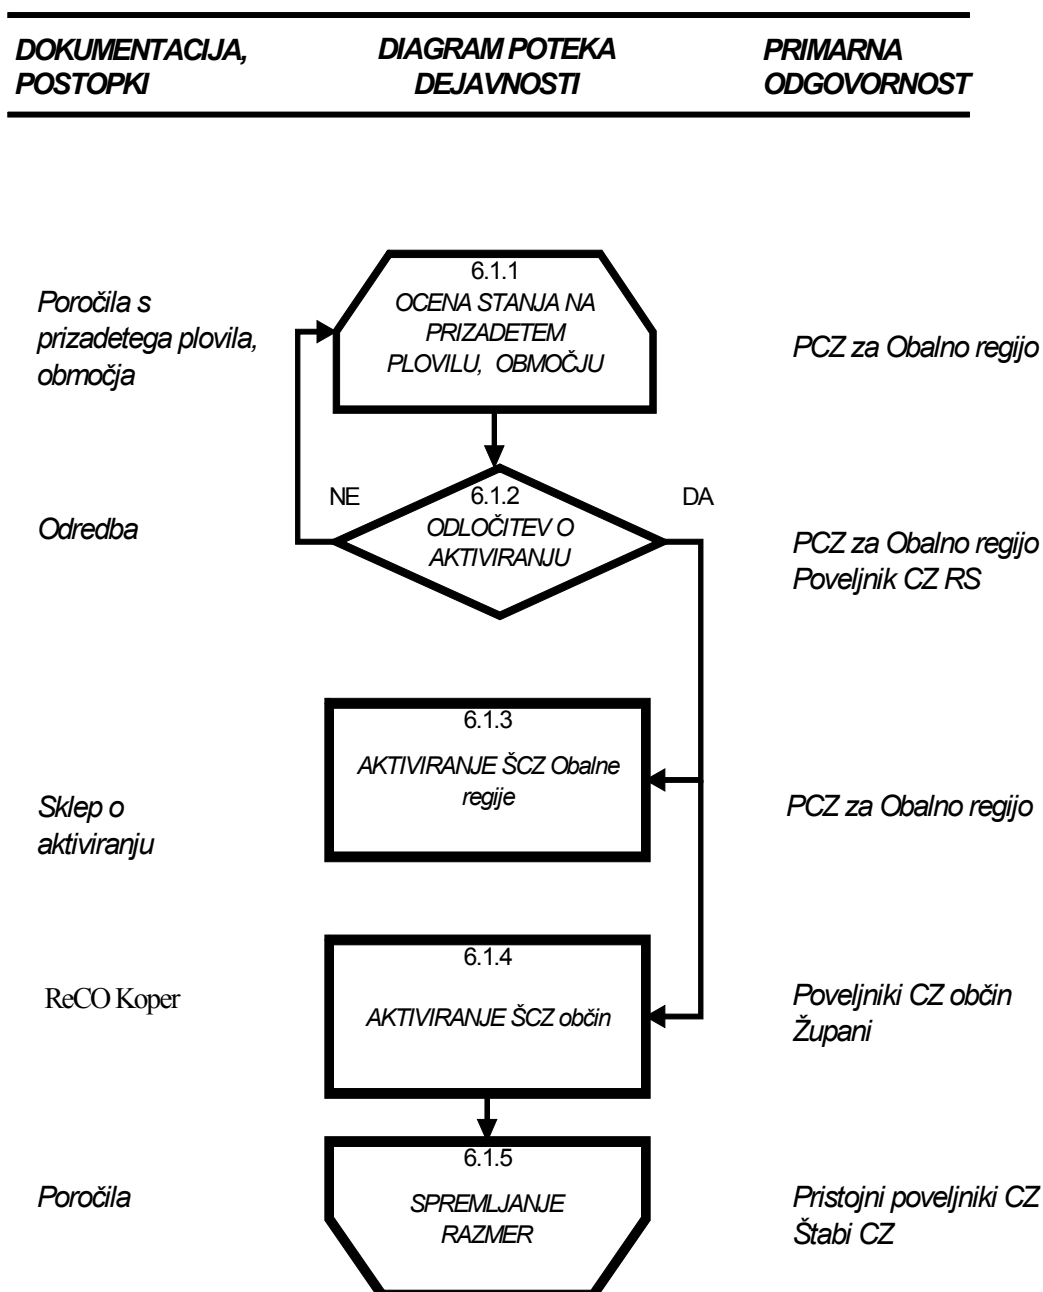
DOKUMENTACIJA, POSTOPKI

DIAGRAM POTEKA DEJAVNOSTI

PRIMARNA ODGOVORNOST

Poročila s prizadetega plovila, območja

6.1.1
OCENA STANJA NA PRIZADETEM PLOVILU, OBMOČJU

PCZ za Obalno regijo

NE

6.1.2
ODLOČITEV O AKTIVIRANJU

DA

Odredba

PCZ za Obalno regijo
Poveljnik CZ RS

6.1.3
AKTIVIRANJE ŠCZ Obalne regije

Sklep o aktiviranju

PCZ za Obalno regijo

6.1.4
AKTIVIRANJE ŠCZ občin

ReCO Koper

Poveljniki CZ občin
Župani

6.1.5
SPREMLJANJE RAZMER

Poročila

Pristojni poveljniki CZ
Štabi CZ